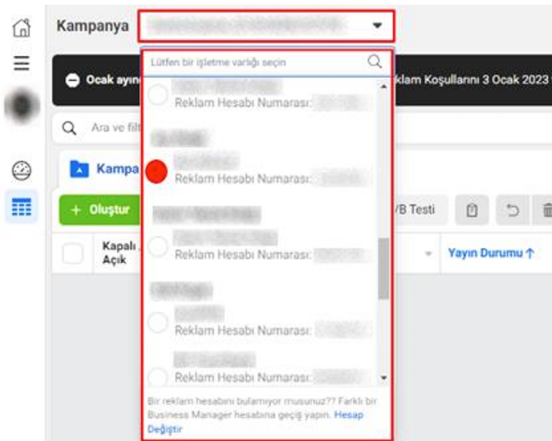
Kampanya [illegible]

Lütfen bir işletme varlığı seçin

Ocak ayını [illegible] klam Koşullarını 3 Ocak 2023 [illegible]

Ara ve filt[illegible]

Kampa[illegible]

+ Oluştur

/B Testi

Kapalı Açık

Yayın Durumu ↑

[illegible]
Reklam Hesabı Numarası: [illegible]

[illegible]
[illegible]
Reklam Hesabı Numarası: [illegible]

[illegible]
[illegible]
Reklam Hesabı Numarası: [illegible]

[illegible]
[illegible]
Reklam Hesabı Numarası: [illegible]

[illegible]
Reklam Hesabı Numarası: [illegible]

Bir reklam hesabını bulamıyor musunuz?? Farklı bir Business Manager hesabına geçiş yapın. Hesap Değiştir